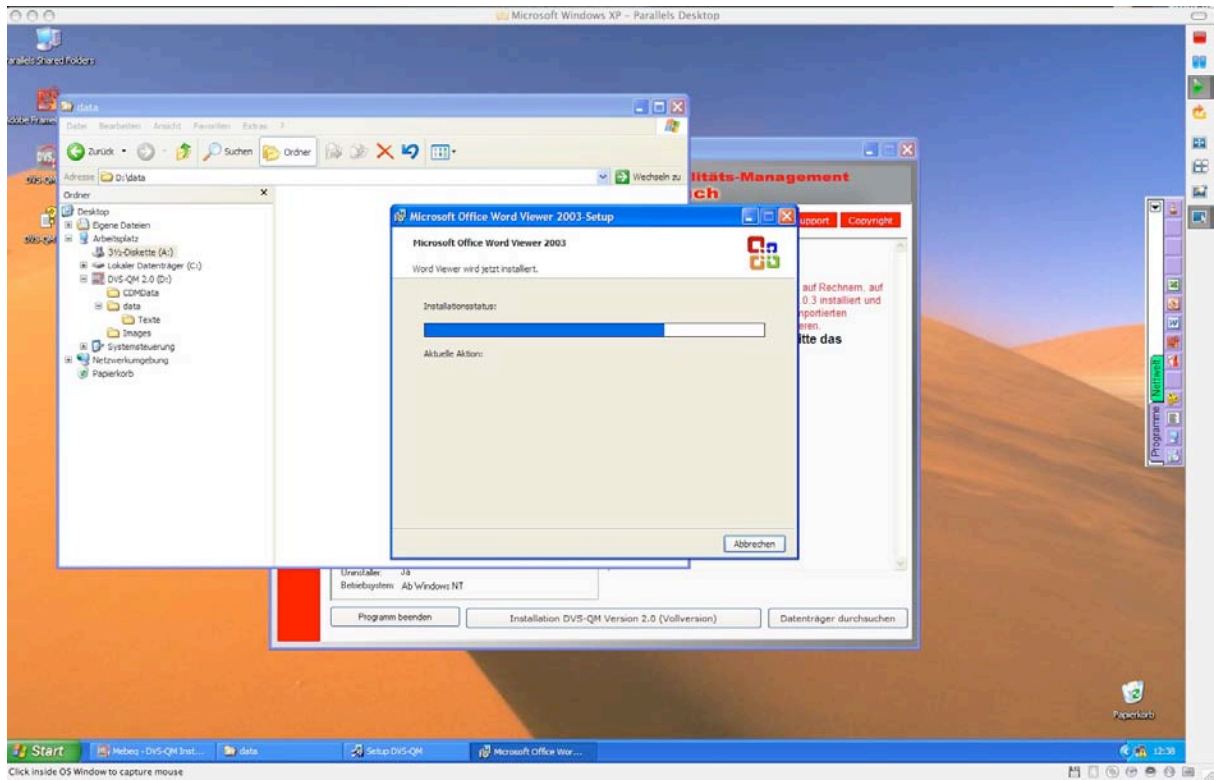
Microsoft Windows XP - Parallels Desktop

Parallels Shared Folders

Adobe Frame

DVS-QM

DVS-QM

data

Datei Bearbeiten Ansicht Favoriten Extras ?

Zurück Suchen Ordner

Adresse D:\data

Wechseln zu

Ordner

Desktop
Eigene Dateien
Arbeitsplatz
3½-Diskette (A:)
Lokaler Datenträger (C:)
DVS-QM 2.0 (D:)
CDMData
data
Texte
Images
Systemsteuerung
Netzwerkumgebung
Papierkorb

litäts-Management
ch

upport Copyright

auf Rechnern, auf
.0.3 installiert und
nportierten
eren.
itte das

Microsoft Office Word Viewer 2003-Setup

Microsoft Office Word Viewer 2003

Word Viewer wird jetzt installiert.

Installationsstatus:

Aktuelle Aktion:

Abbrechen

Uninstaller: Ja
Betriebsystem: Ab Windows NT

Programm beenden

Installation DVS-QM Version 2.0 (Vollversion)

Datenträger durchsuchen

Programme Netzwerk

Papierkorb

Start

Mebeq - DVS-QM Inst...

data

Setup DVS-QM

Microsoft Office Wor...

12:38

Click inside OS Window to capture mouse